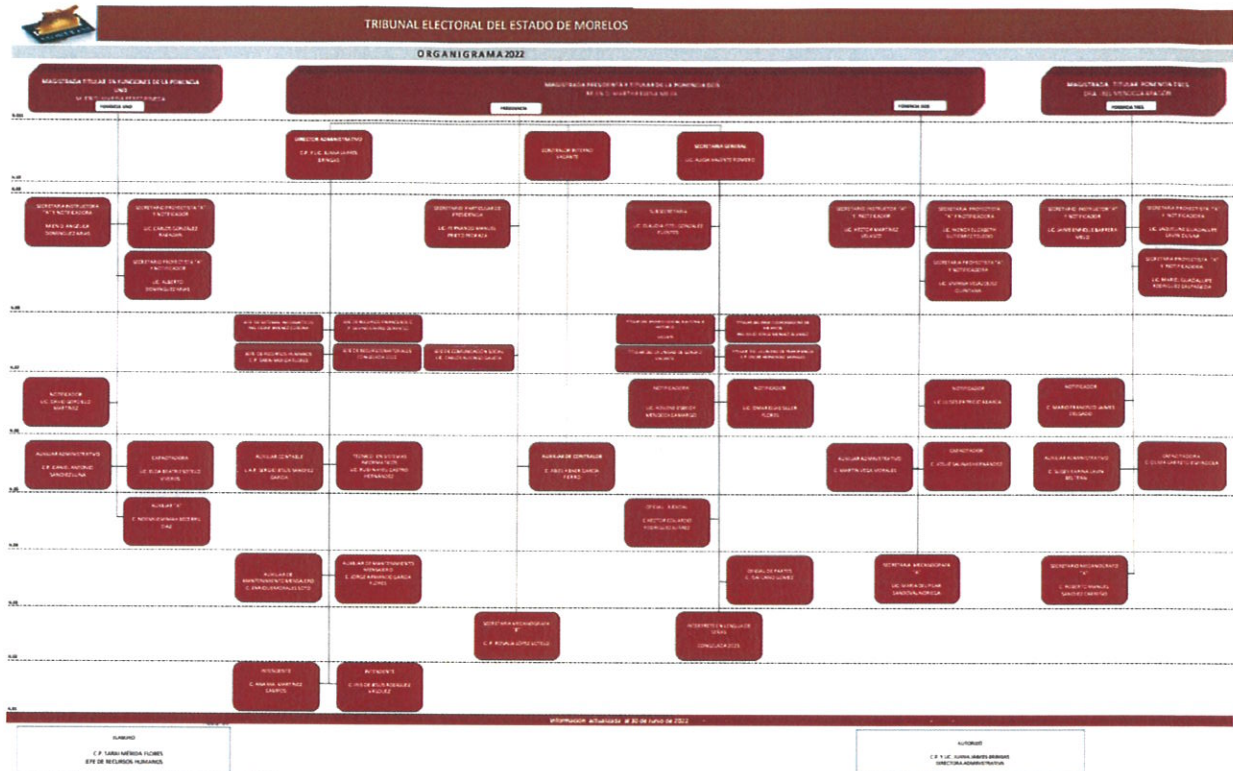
TRIBUNAL ELECTORAL DEL ESTADO DE MORELOS

ORGANIGRAMA 2022

MAGISTRADA TITULAR EN FUNCIONES DE LA PONENCIA UNO
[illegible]

PONENCIA UNO

MAGISTRADA PRESIDENTA Y TITULAR DE LA PONENCIA DOS
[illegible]

PRESIDENCIA

PONENCIA DOS

MAGISTRADA TITULAR PONENCIA TRES
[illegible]

PONENCIA TRES

DIRECTOR ADMINISTRATIVO
C.P. Y LIC. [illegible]

CONTRALOR INTERNO
VACANTE

SECRETARIA GENERAL
LIC. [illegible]

SECRETARIA INSTRUCTORA "A" Y NOTIFICADORA
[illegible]

SECRETARIO PROYECTISTA "A" Y NOTIFICADOR
LIC. CARLOS GONZÁLEZ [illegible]

SECRETARIO PROYECTISTA "A" Y NOTIFICADOR
LIC. ALBERTO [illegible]

SECRETARIO PARTICULAR DE PRESIDENCIA
LIC. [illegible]

SUBSECRETARIA
LIC. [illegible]

SECRETARIO INSTRUCTOR "A" Y NOTIFICADOR
LIC. HÉCTOR MARTÍNEZ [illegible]

SECRETARIA PROYECTISTA "A" Y NOTIFICADORA
LIC. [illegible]

SECRETARIA PROYECTISTA "A" Y NOTIFICADORA
LIC. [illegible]

SECRETARIO INSTRUCTOR "A" Y NOTIFICADOR
LIC. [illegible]

SECRETARIA PROYECTISTA "A" Y NOTIFICADORA
LIC. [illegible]

SECRETARIA PROYECTISTA "A" Y NOTIFICADORA
LIC. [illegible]

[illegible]

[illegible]

NOTIFICADOR
LIC. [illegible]

NOTIFICADORA
LIC. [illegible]

NOTIFICADOR
LIC. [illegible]

NOTIFICADOR
LIC. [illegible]

NOTIFICADOR
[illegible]

AUXILIAR ADMINISTRATIVO
C.P. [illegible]

CAPACITADORA
LIC. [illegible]

AUXILIAR CONTABLE
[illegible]

TÉCNICO EN SISTEMAS INFORMÁTICOS
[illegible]

AUXILIAR DE CONTRALOR
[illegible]

AUXILIAR ADMINISTRATIVO
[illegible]

CAPACITADOR
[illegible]

AUXILIAR ADMINISTRATIVO
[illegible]

CAPACITADORA
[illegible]

AUXILIAR "A"
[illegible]

OFICIAL JUDICIAL
C. HÉCTOR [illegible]

AUXILIAR DE MANTENIMIENTO
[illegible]

AUXILIAR DE MANTENIMIENTO
C. JORGE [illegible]

OFICIAL DE PARTES
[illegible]

SECRETARIA MECANÓGRAFA "A"
LIC. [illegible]

SECRETARIO MECANÓGRAFO "A"
C. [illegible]

SECRETARIA MECANÓGRAFA "B"
C.P. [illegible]

INTÉRPRETE EN LENGUA DE SEÑAS
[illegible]

INTENDENTE
C. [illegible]

INTENDENTE
C. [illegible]

Información actualizada al 30 de junio de 2022

ELABORÓ
C.P. SARAI MÉRIDA FLORES
JEFE DE RECURSOS HUMANOS

AUTORIZÓ
C.P. Y LIC. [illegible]
DIRECTORA ADMINISTRATIVA